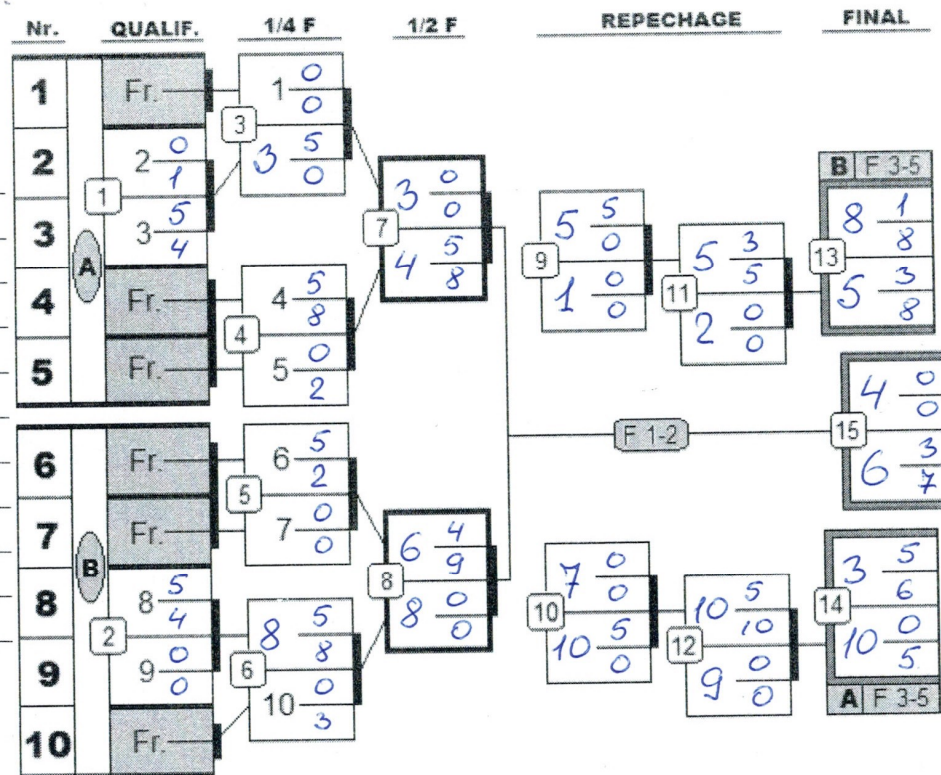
Nr. QUALIF. 1/4 F 1/2 F REPECHAGE FINAL

1
2
3
4
5
6
7
8
9
10

A
B

Fr.
2 $\frac{0}{1}$
1
3 $\frac{5}{4}$
Fr.
Fr.
Fr.
Fr.
8 $\frac{5}{4}$
2
9 $\frac{0}{0}$
Fr.

3
1 $\frac{0}{0}$
3 $\frac{5}{0}$
4
4 $\frac{5}{8}$
5 $\frac{0}{2}$
5
6 $\frac{5}{2}$
7 $\frac{0}{0}$
6
8 $\frac{5}{8}$
10 $\frac{0}{3}$

7
3 $\frac{0}{0}$
4 $\frac{5}{8}$
8
6 $\frac{4}{9}$
8 $\frac{0}{0}$

9
5 $\frac{5}{0}$
1 $\frac{0}{0}$
11
5 $\frac{3}{5}$
2 $\frac{0}{0}$

F 1-2

10
7 $\frac{0}{0}$
10 $\frac{5}{0}$
12
10 $\frac{5}{10}$
9 $\frac{0}{0}$

B F 3-5
13
8 $\frac{1}{8}$
5 $\frac{3}{8}$

15
4 $\frac{0}{0}$
6 $\frac{3}{7}$

14
3 $\frac{5}{6}$
10 $\frac{0}{5}$
A F 3-5